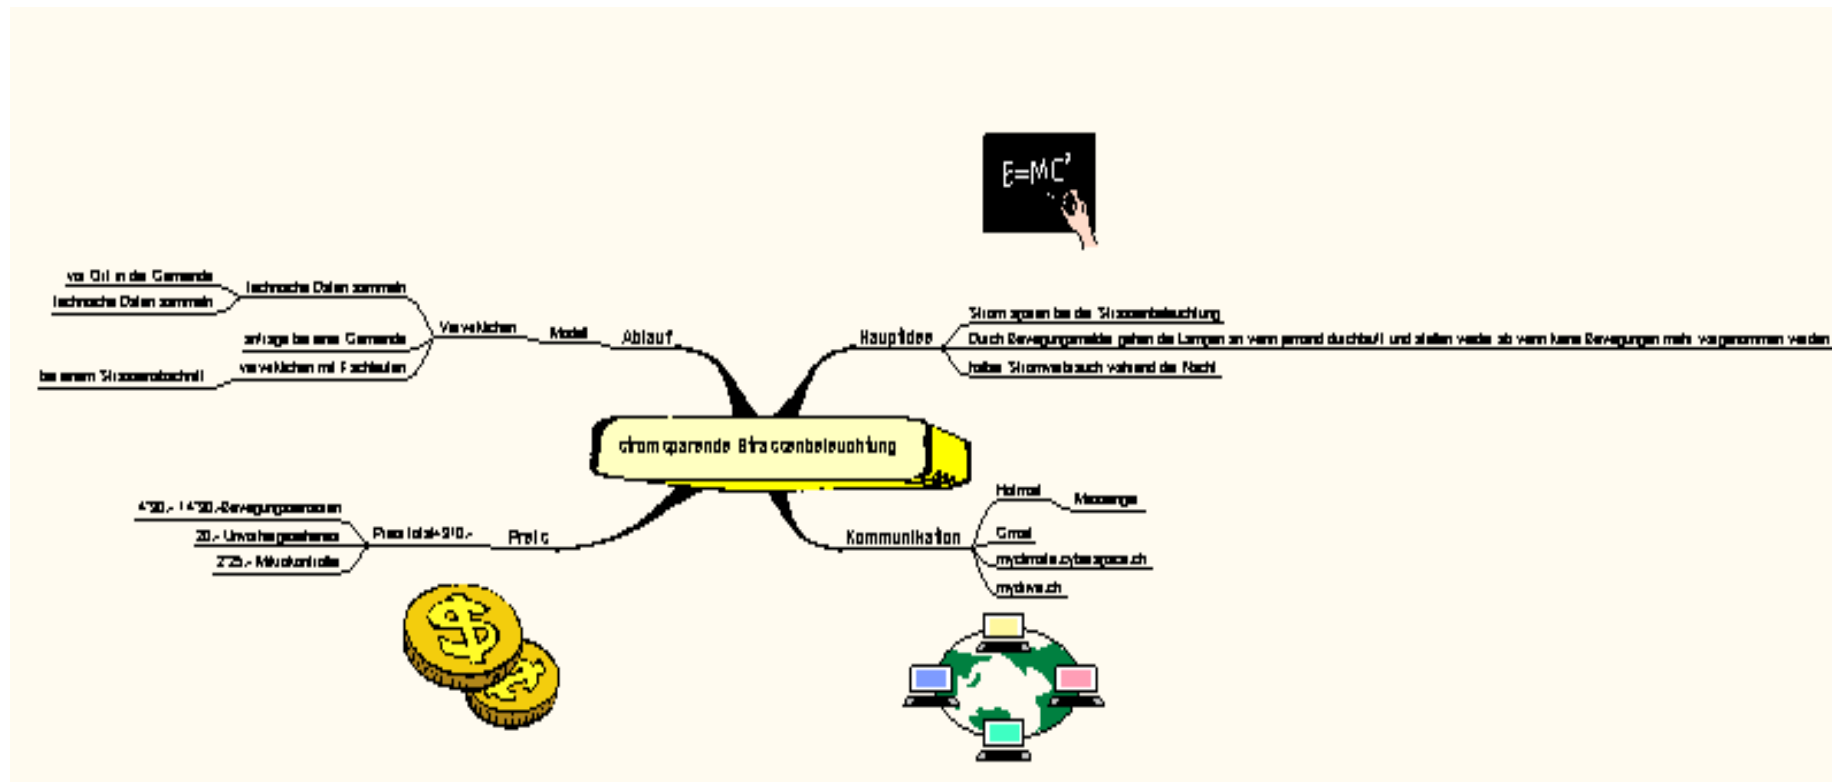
E=MC²

stromsparende Strassenbeleuchtung

Hauptidee
Strom sparen bei der Strassenbeleuchtung
Durch Bewegungsmelder gehen die Lampen an wenn jemand durchläuft und stellen wieder ab wenn keine Bewegungen mehr wahrgenommen werden
tiefer Stromverbrauch während der Nacht

Ablauf
Modell
Verwirklichen
technische Daten sammeln
vor Ort in der Gemeinde
technische Daten sammeln
anfrage bei einer Gemeinde
verwirklichen mit Fachleuten
bei einem Strassenabschnitt

Preis
Preis total 4910.-
4'530.- 14'530.-Bewegungssensoren
20.- Unvorhergesehenes
2'25.- Mikrokontrolle

Kommunikation
Hotmail
Messenger
Gmail
mydomain.cyberspace.ch
mydive.ch